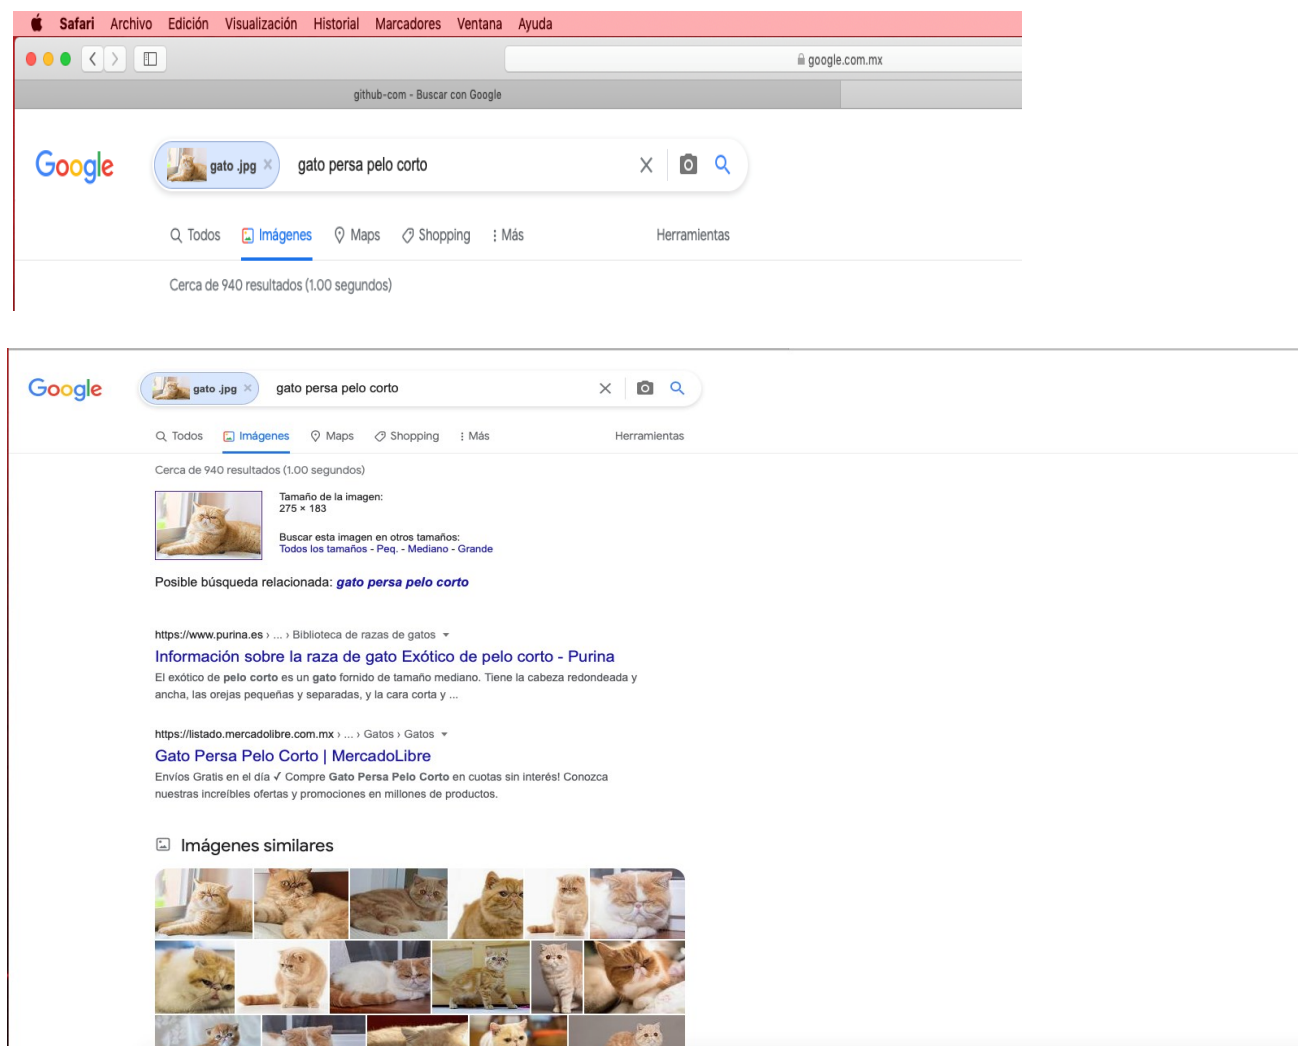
Safari Archivo Edición Visualización Historial Marcadores Ventana Ayuda

google.com.mx

github-com - Buscar con Google

Google

gato .jpg gato persa pelo corto

Todos Imágenes Maps Shopping Más Herramientas

Cerca de 940 resultados (1.00 segundos)

Google

gato .jpg gato persa pelo corto

Todos Imágenes Maps Shopping Más Herramientas

Cerca de 940 resultados (1.00 segundos)

Tamaño de la imagen:
275 × 183

Buscar esta imagen en otros tamaños:
Todos los tamaños - Peq. - Mediano - Grande

Posible búsqueda relacionada: gato persa pelo corto

https://www.purina.es › ... › Biblioteca de razas de gatos

Información sobre la raza de gato Exótico de pelo corto - Purina

El exótico de pelo corto es un gato fornido de tamaño mediano. Tiene la cabeza redondeada y ancha, las orejas pequeñas y separadas, y la cara corta y ...

https://listado.mercadolibre.com.mx › ... › Gatos › Gatos

Gato Persa Pelo Corto | MercadoLibre

Envíos Gratis en el día ✓ Compre Gato Persa Pelo Corto en cuotas sin interés! Conozca nuestras increíbles ofertas y promociones en millones de productos.

Imágenes similares